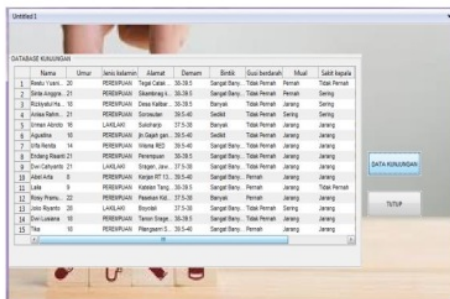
Untitled1

DATABASE KUNJUNGAN

| | Nama | Umur | Jenis kelamin | Alamat | Demam | Bintik | Gusi berdarah | Mual | Sakit kepala |
|---|---|---|---|---|---|---|---|---|---|
| 1 | Restu Yusni... | 20 | PEREMPUAN | Tegal Catak... | 38-39.5 | Sangat Bany... | Tidak Pernah | Pernah | Tidak Pernah |
| 2 | Sinta Anggra... | 21 | PEREMPUAN | Sikambing ... | 38-39.5 | Sangat Bany... | Tidak Pernah | Sering | Sering |
| 3 | Rizkyatul Ha... | 18 | PEREMPUAN | Desa Kalibar... | 38-39.5 | Banyak | Tidak Pernah | Jarang | Sering |
| 4 | Anisa Rahm... | 21 | PEREMPUAN | Sorosutan | 39.5-40 | Sedikit | Tidak Pernah | Sering | Sering |
| 5 | Ermani Abrido | 16 | LAKILAKI | Sukoharjo | 37.5-38 | Banyak | Tidak Pernah | Jarang | Jarang |
| 6 | Agustina | 16 | PEREMPUAN | Jln Gajah gan... | 39.5-40 | Sedikit | Tidak Pernah | Jarang | Jarang |
| 7 | Erfa Renda | 14 | PEREMPUAN | Wisma REO | 39.5-40 | Sangat Bany... | Tidak Pernah | Jarang | Jarang |
| 8 | Endang Rianti | 21 | PEREMPUAN | Perempuan | 38-39.5 | Sangat Bany... | Tidak Pernah | Jarang | Jarang |
| 9 | Dwi Cahyanti | 21 | LAKILAKI | Singkil, Jaw... | 37.5-38 | Sangat Bany... | Tidak Pernah | Jarang | Jarang |
| 10 | Abel Arta | 8 | PEREMPUAN | Kenjan RT 13... | 39.5-40 | Sangat Bany... | Pernah | Jarang | Jarang |
| 11 | Laila | 9 | PEREMPUAN | Kateian Tang... | 38-39.5 | Sangat Bany... | Pernah | Jarang | Tidak Pernah |
| 12 | Rosy Pramu... | 22 | PEREMPUAN | Pasekan Kid... | 37.5-38 | Banyak | Pernah | Jarang | Jarang |
| 13 | Jeiio Rupinti | 20 | LAKILAKI | Sruntan | 37.5-38 | Sangat Bany... | Tidak Pernah | Sering | Jarang |
| 14 | Dwi Lusiana | 16 | PEREMPUAN | Tanon Snage... | 38-39.5 | Sangat Bany... | Tidak Pernah | Jarang | Jarang |
| 15 | Tika | 10 | PEREMPUAN | Plengsaen S... | 39.5-40 | Sangat Bany... | Pernah | Jarang | Jarang |

DATA KUNJUNGAN

TUTUP